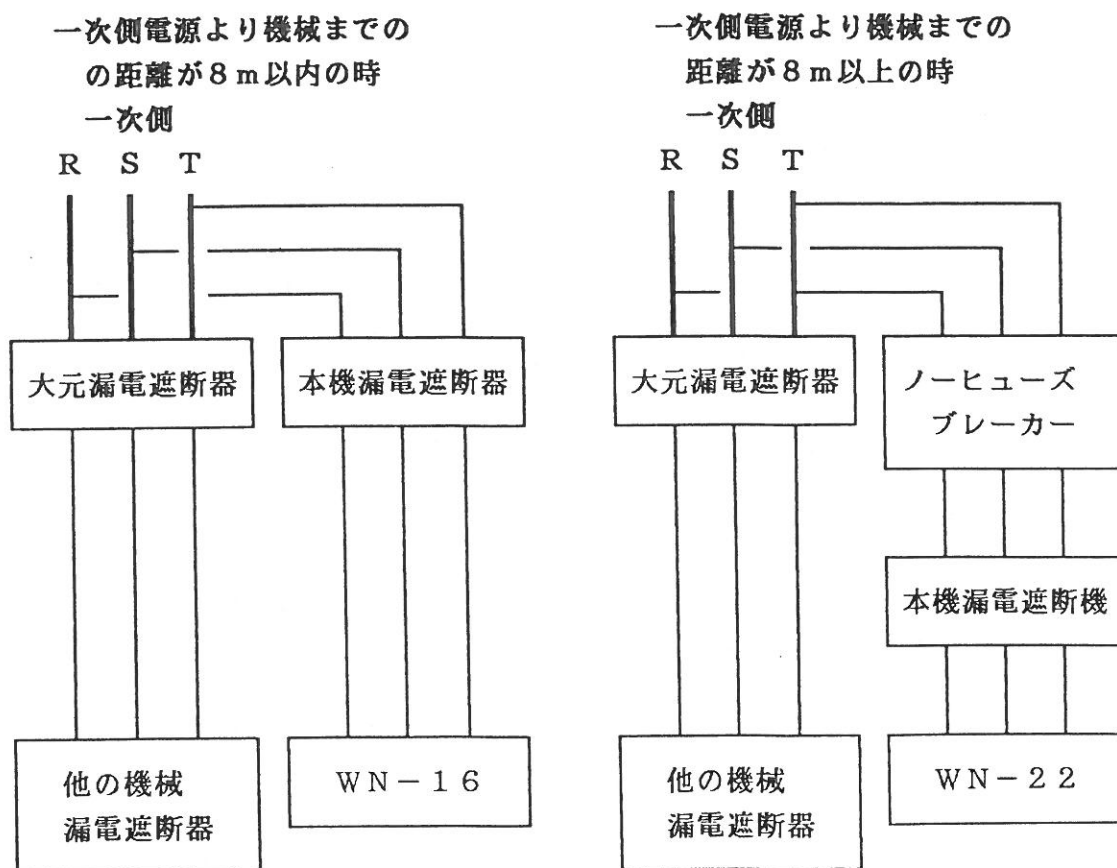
一次側電源より機械までの
の距離が８ｍ以内の時
一次側

R S T

大元漏電遮断器

本機漏電遮断器

他の機械
漏電遮断器

ＷＮ－１６

一次側電源より機械までの
距離が８ｍ以上の時
一次側

R S T

大元漏電遮断器

ノーヒューズ
ブレーカー

本機漏電遮断機

他の機械
漏電遮断器

ＷＮ－２２